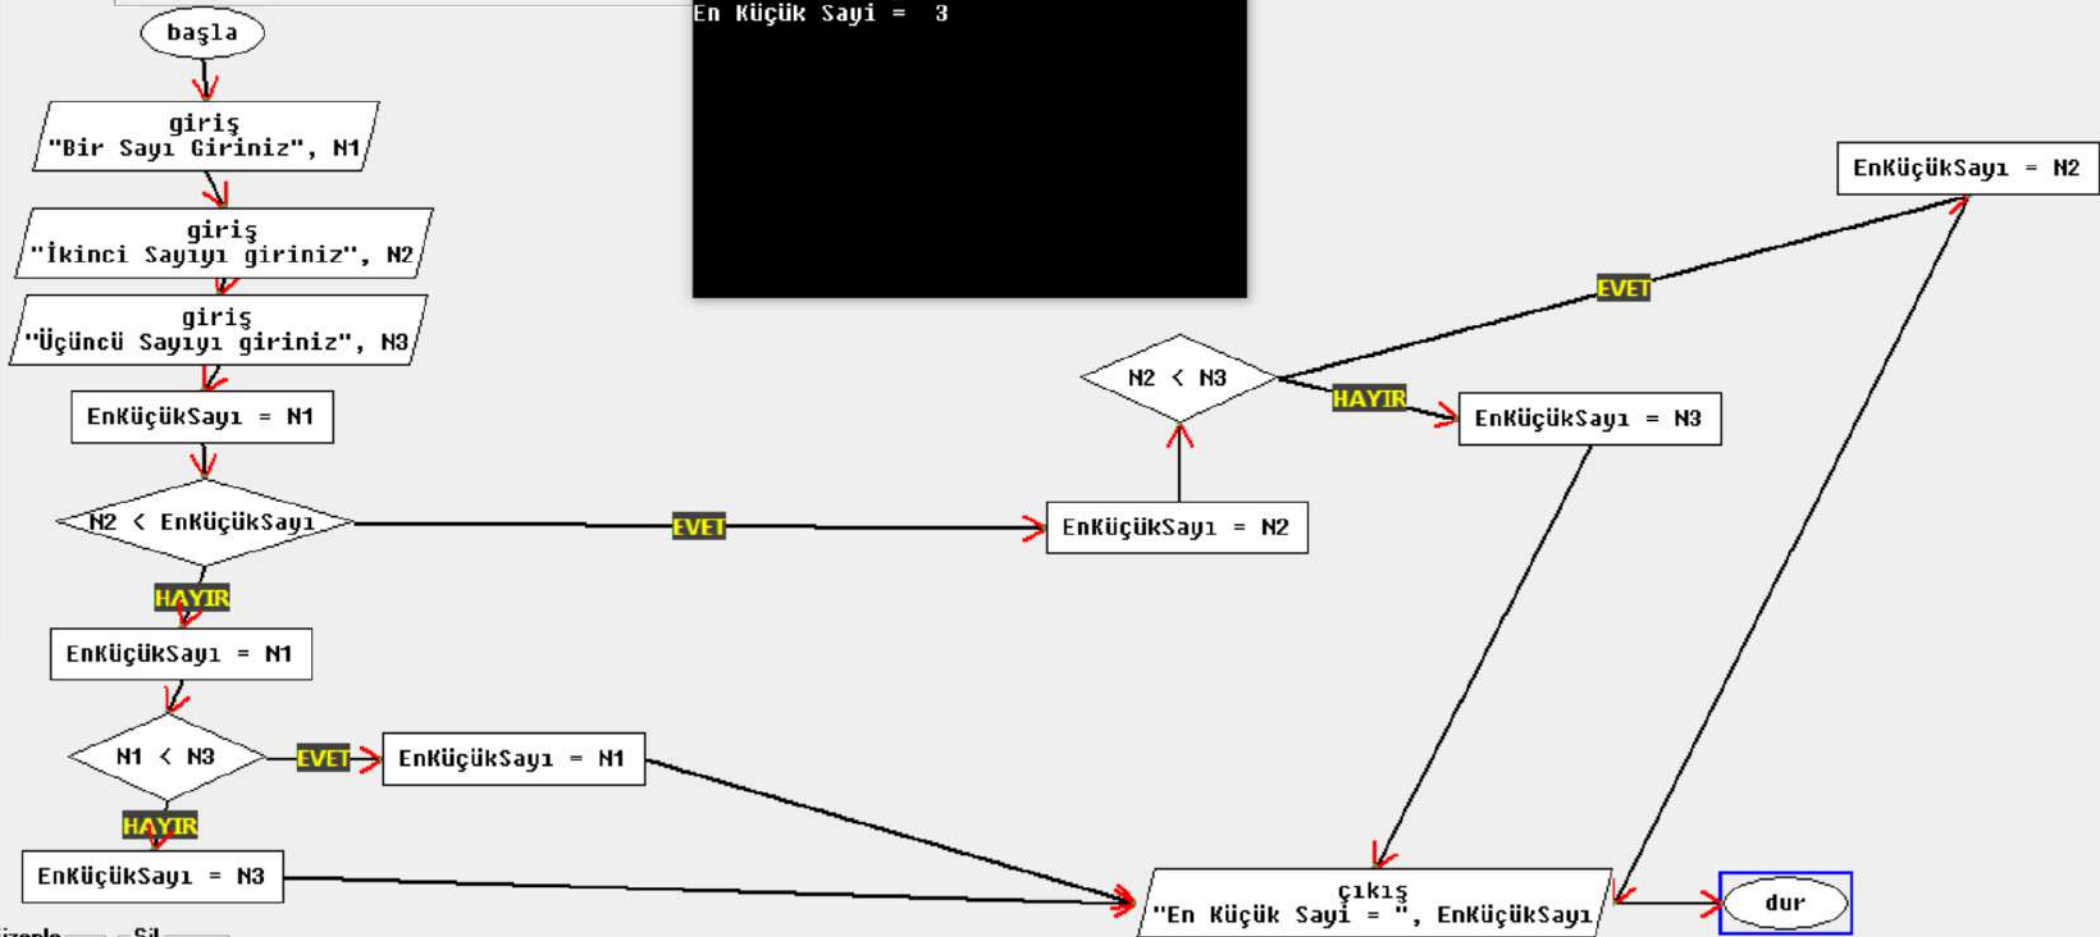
En Küçük Sayi = 3

başla

giriş
"Bir Sayı Giriniz", N1

giriş
"İkinci Sayıyı giriniz", N2

giriş
"Üçüncü Sayıyı giriniz", N3

EnKüçükSayı = N1

N2 < EnKüçükSayı

EVET

EnKüçükSayı = N2

N2 < N3

EVET

EnKüçükSayı = N2

HAYIR

EnKüçükSayı = N3

HAYIR

EnKüçükSayı = N1

N1 < N3

EVET

EnKüçükSayı = N1

HAYIR

EnKüçükSayı = N3

çıkış
"En Küçük Sayi = ", EnKüçükSayı

dur

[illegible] Sil